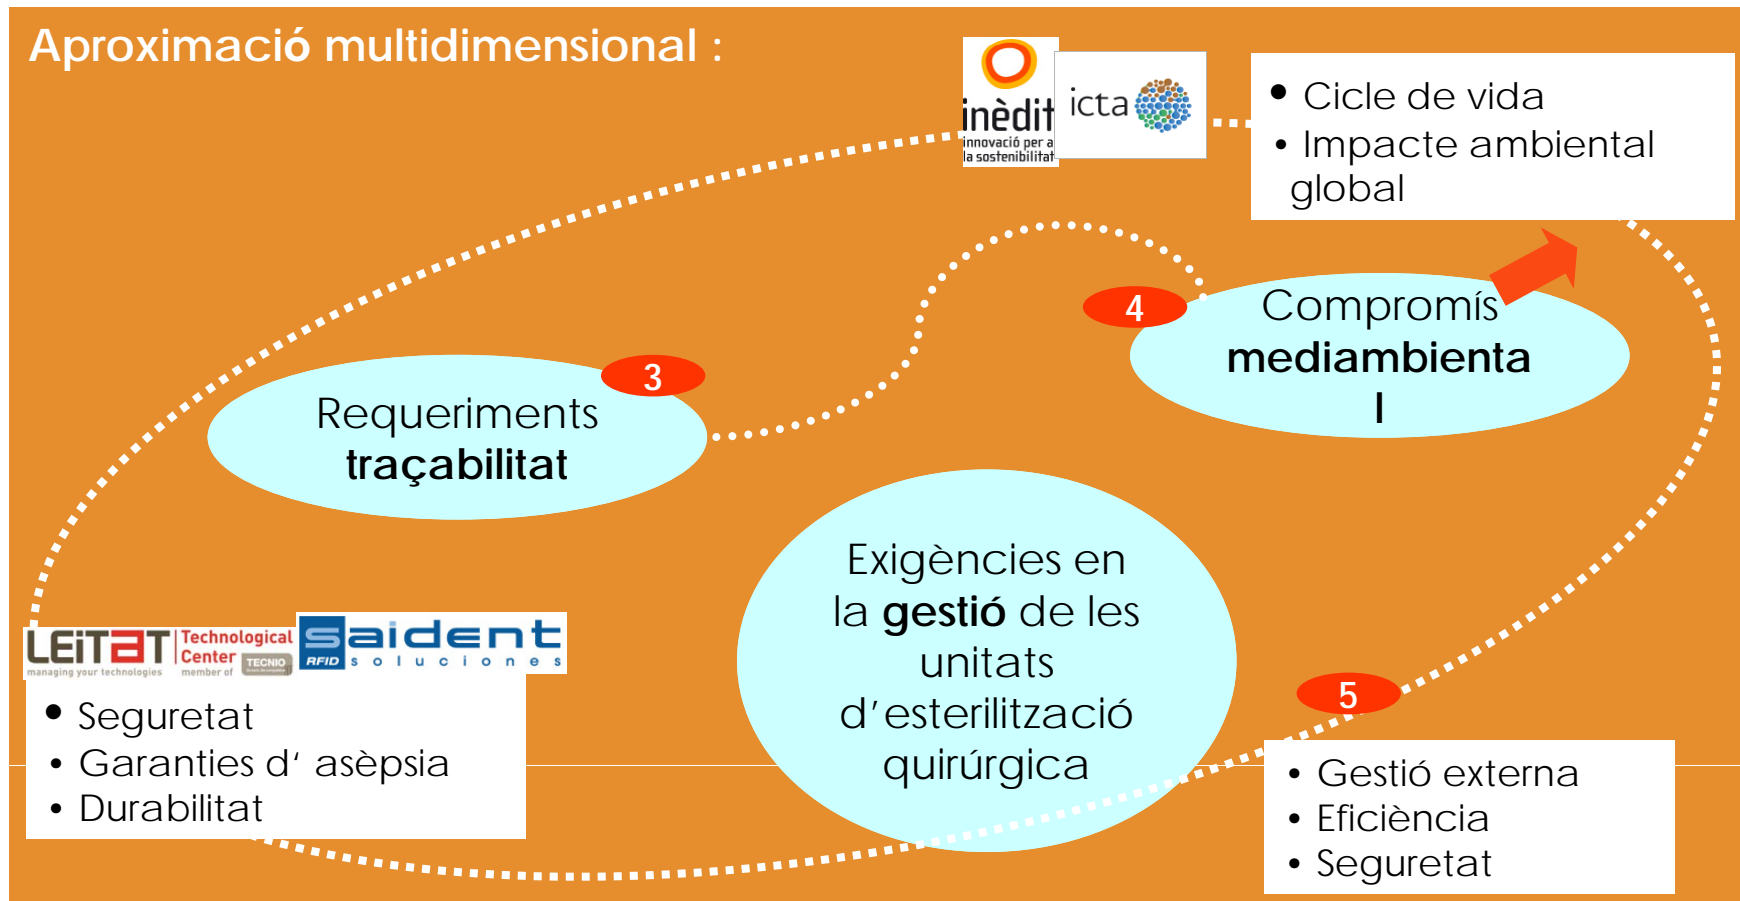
Aproximació multidimensional :

inèdit
innovació per a la sostenibilitat

icta

• Cicle de vida
• Impacte ambiental global

4

Compromís **mediambienta l**

3

Requeriments **traçabilitat**

LEITAT Technological Center
managing your technologies
member of TECNIO

saident
RFID soluciones

• Seguretat
• Garanties d' asèpsia
• Durabilitat

Exigències en la **gestió** de les unitats d'esterilització quirúrgica

5

• Gestió externa
• Eficiència
• Seguretat